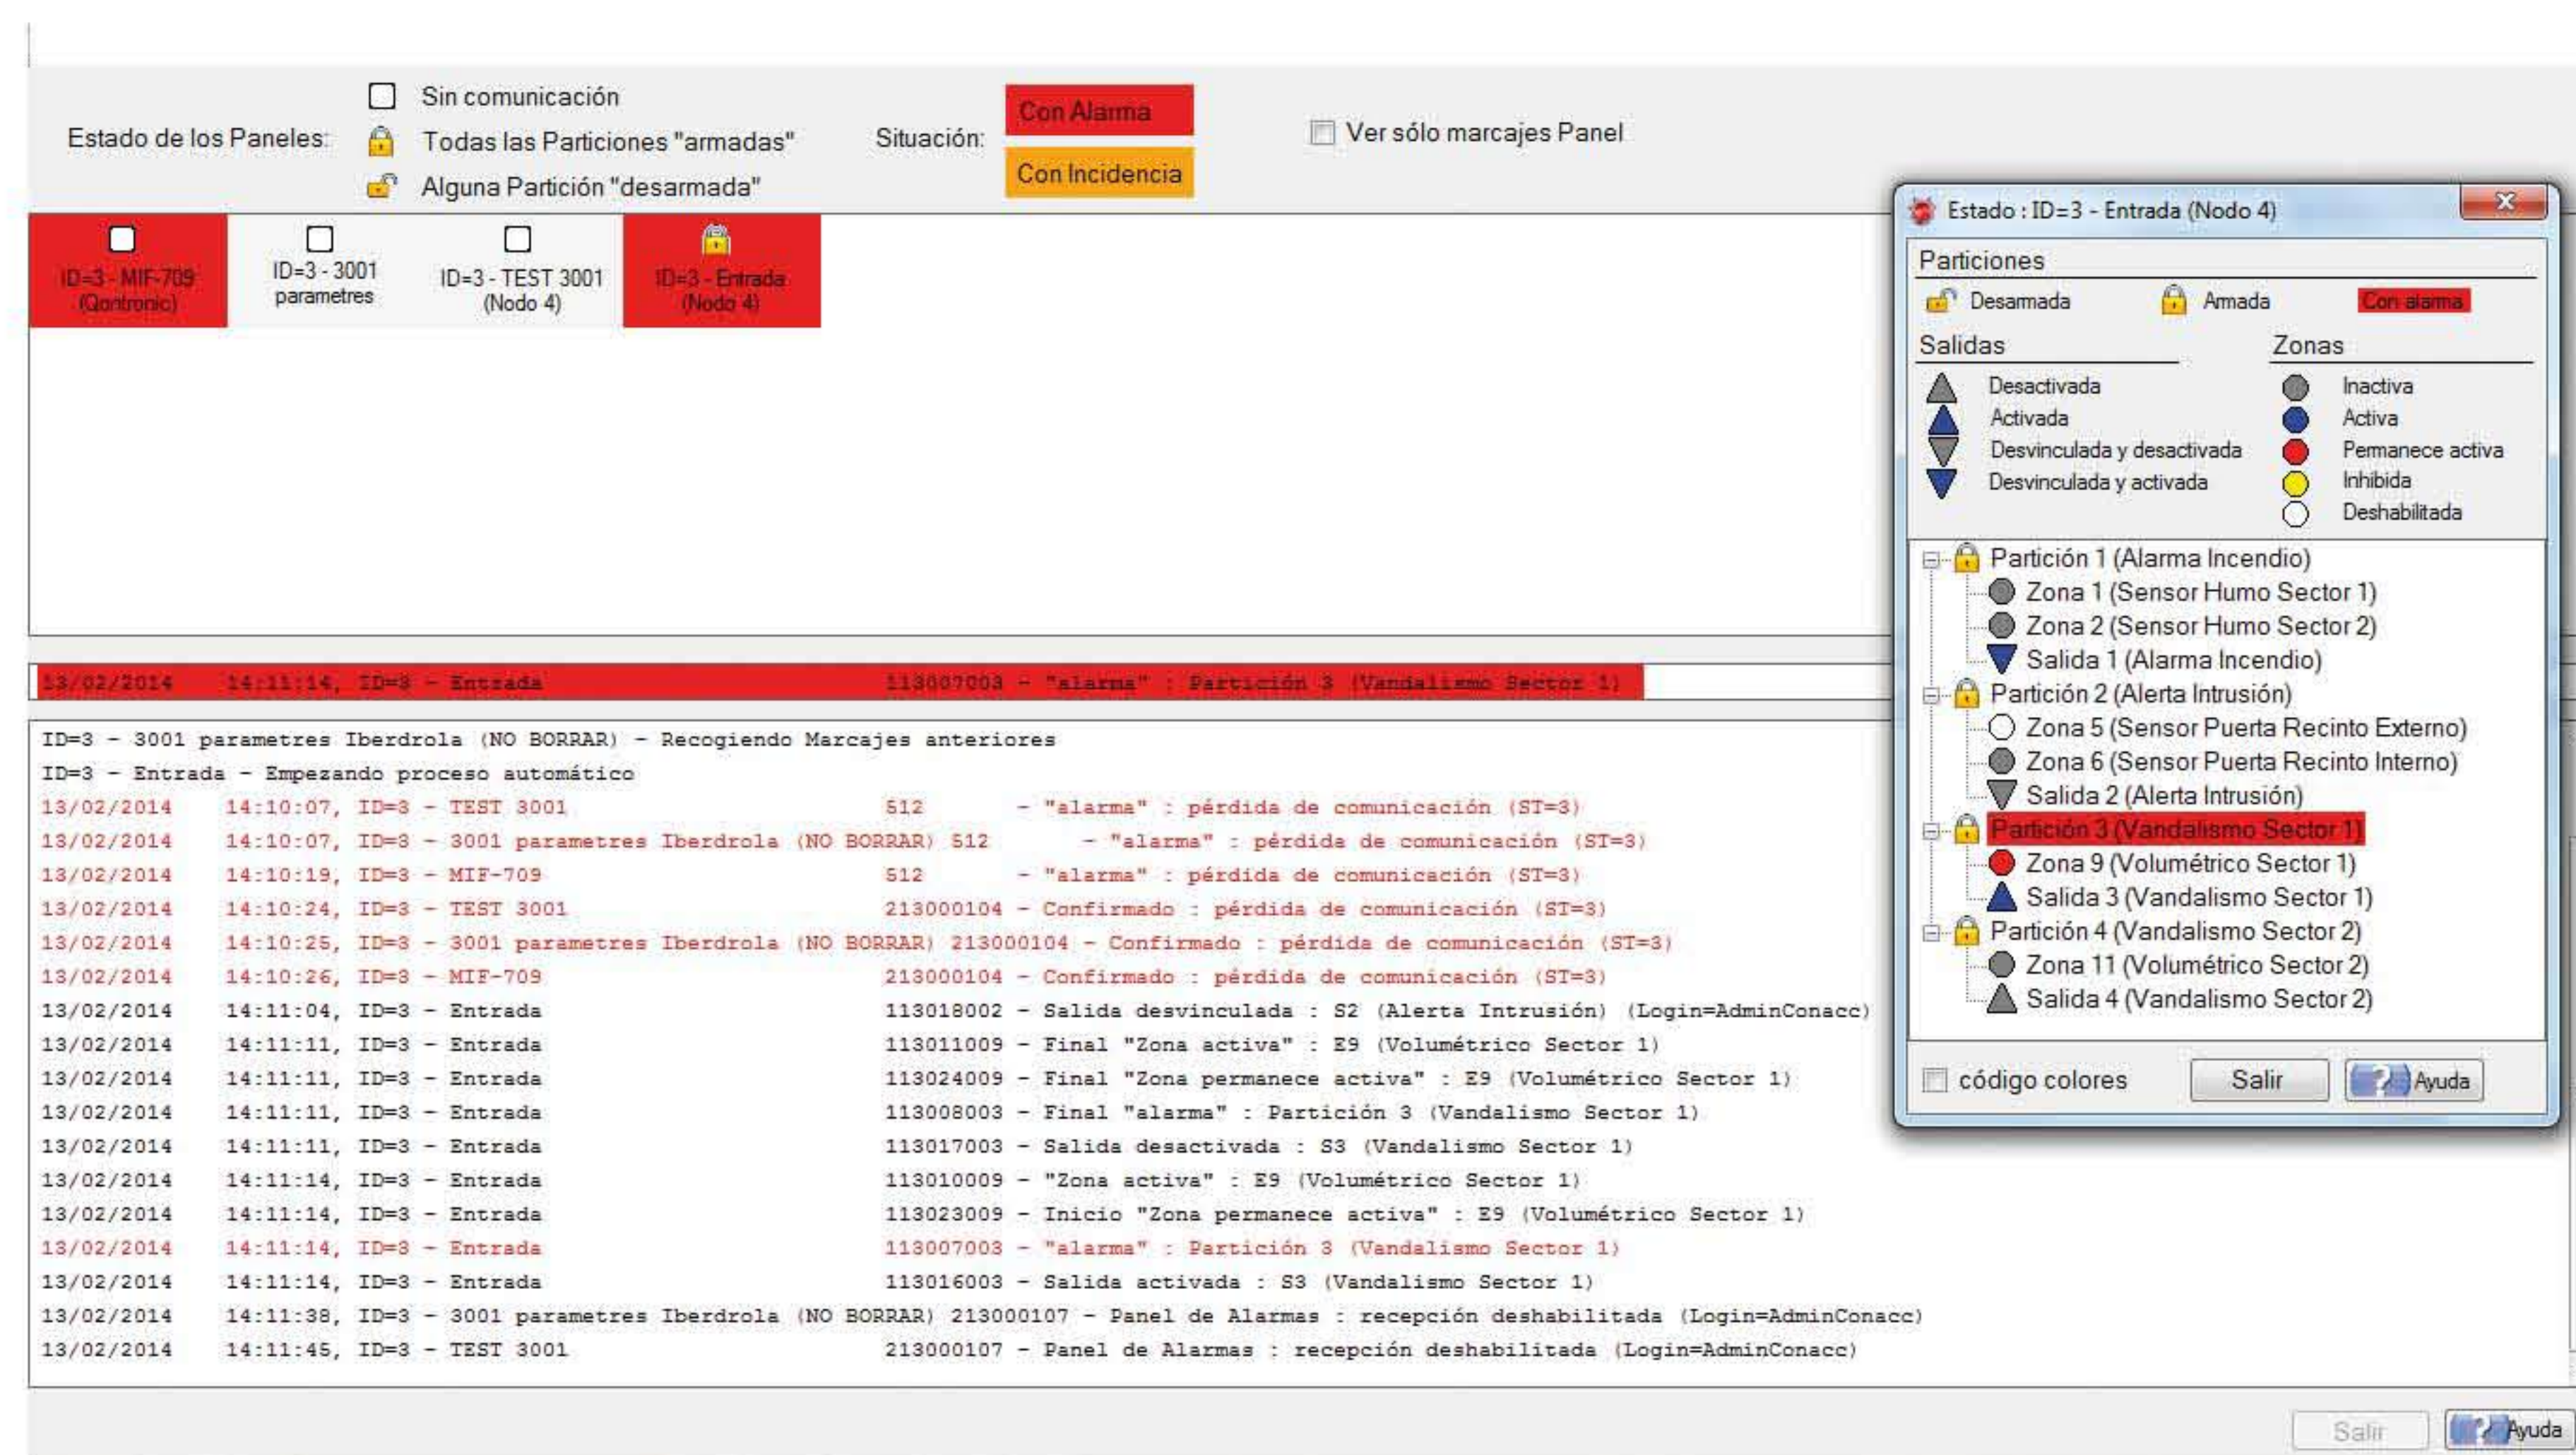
Estado de los Paneles:

Sin comunicación

Todas las Particiones "armadas"

Alguna Partición "desarmada"

Situación:

Con Alarma

Con Incidencia

Ver sólo marcajes Panel

ID=3 - MIF-709 (Qontronic)

ID=3 - 3001 parametres

ID=3 - TEST 3001 (Nodo 4)

ID=3 - Entrada (Nodo 4)

13/02/2014 14:11:14, ID=3 - Entrada 113007003 - "alarma" : Partición 3 (Vandalismo Sector 1)

ID=3 - 3001 parametres Iberdrola (NO BORRAR) - Recogiendo Marcajes anteriores
ID=3 - Entrada - Empezando proceso automático
13/02/2014 14:10:07, ID=3 - TEST 3001 512 - "alarma" : pérdida de comunicación (ST=3)
13/02/2014 14:10:07, ID=3 - 3001 parametres Iberdrola (NO BORRAR) 512 - "alarma" : pérdida de comunicación (ST=3)
13/02/2014 14:10:19, ID=3 - MIF-709 512 - "alarma" : pérdida de comunicación (ST=3)
13/02/2014 14:10:24, ID=3 - TEST 3001 213000104 - Confirmado : pérdida de comunicación (ST=3)
13/02/2014 14:10:25, ID=3 - 3001 parametres Iberdrola (NO BORRAR) 213000104 - Confirmado : pérdida de comunicación (ST=3)
13/02/2014 14:10:26, ID=3 - MIF-709 213000104 - Confirmado : pérdida de comunicación (ST=3)
13/02/2014 14:11:04, ID=3 - Entrada 113018002 - Salida desvinculada : S2 (Alerta Intrusión) (Login=AdminConacc)
13/02/2014 14:11:11, ID=3 - Entrada 113011009 - Final "Zona activa" : E9 (Volumétrico Sector 1)
13/02/2014 14:11:11, ID=3 - Entrada 113024009 - Final "Zona permanece activa" : E9 (Volumétrico Sector 1)
13/02/2014 14:11:11, ID=3 - Entrada 113008003 - Final "alarma" : Partición 3 (Vandalismo Sector 1)
13/02/2014 14:11:11, ID=3 - Entrada 113017003 - Salida desactivada : S3 (Vandalismo Sector 1)
13/02/2014 14:11:14, ID=3 - Entrada 113010009 - "Zona activa" : E9 (Volumétrico Sector 1)
13/02/2014 14:11:14, ID=3 - Entrada 113023009 - Inicio "Zona permanece activa" : E9 (Volumétrico Sector 1)
13/02/2014 14:11:14, ID=3 - Entrada 113007003 - "alarma" : Partición 3 (Vandalismo Sector 1)
13/02/2014 14:11:14, ID=3 - Entrada 113016003 - Salida activada : S3 (Vandalismo Sector 1)
13/02/2014 14:11:38, ID=3 - 3001 parametres Iberdrola (NO BORRAR) 213000107 - Panel de Alarmas : recepción deshabilitada (Login=AdminConacc)
13/02/2014 14:11:45, ID=3 - TEST 3001 213000107 - Panel de Alarmas : recepción deshabilitada (Login=AdminConacc)

Estado : ID=3 - Entrada (Nodo 4)

Particiones
Desarmada Armada Con alarma

Salidas
Desactivada
Activada
Desvinculada y desactivada
Desvinculada y activada

Zonas
Inactiva
Activa
Permanece activa
Inhibida
Deshabilitada

Partición 1 (Alarma Incendio)
Zona 1 (Sensor Humo Sector 1)
Zona 2 (Sensor Humo Sector 2)
Salida 1 (Alarma Incendio)
Partición 2 (Alerta Intrusión)
Zona 5 (Sensor Puerta Recinto Externo)
Zona 6 (Sensor Puerta Recinto Interno)
Salida 2 (Alerta Intrusión)
Partición 3 (Vandalismo Sector 1)
Zona 9 (Volumétrico Sector 1)
Salida 3 (Vandalismo Sector 1)
Partición 4 (Vandalismo Sector 2)
Zona 11 (Volumétrico Sector 2)
Salida 4 (Vandalismo Sector 2)

código colores
Salir
Ayuda

Salir
Ayuda